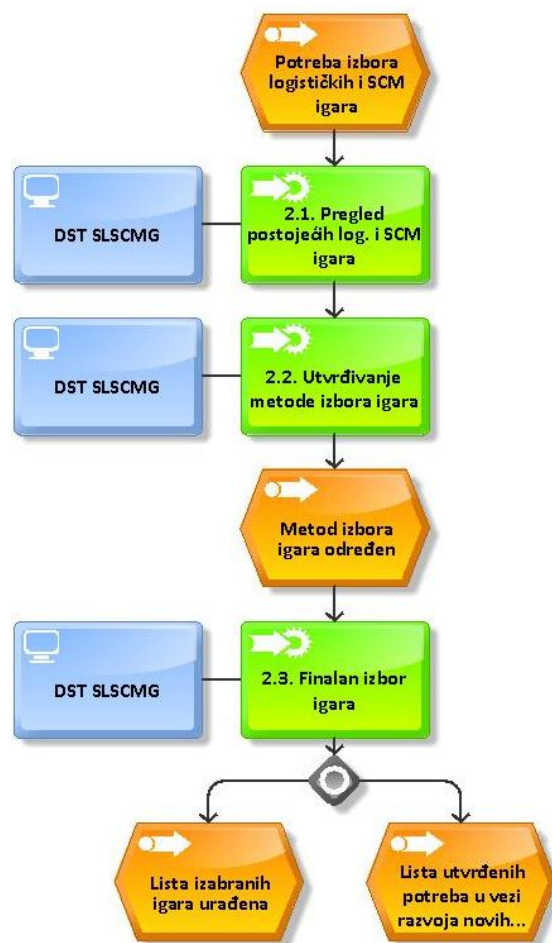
Potreba izbora logističkih i SCM igara

DST SLSCMG

2.1. Pregled postojećih log. i SCM igara

DST SLSCMG

2.2. Utvrđivanje metode izbora igara

Metod izbora igara određen

DST SLSCMG

2.3. Finalan izbor igara

Lista izabranih igara urađena

Lista utvrđenih potreba u vezi razvoja novih...